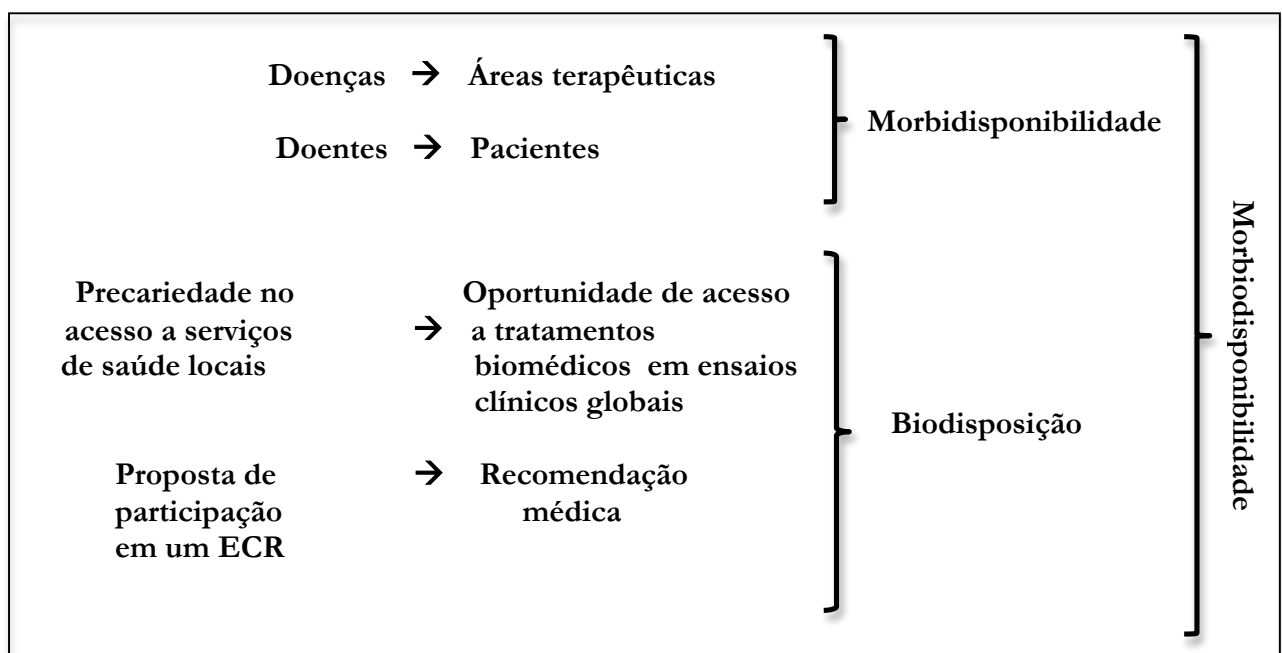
Doenças → Áreas terapêuticas

Doentes → Pacientes

Morbidisponibilidade

Precariedade no acesso a serviços de saúde locais → Oportunidade de acesso a tratamentos biomédicos em ensaios clínicos globais

Proposta de participação em um ECR → Recomendação médica

Biodisposição

Morbiodisponibilidade